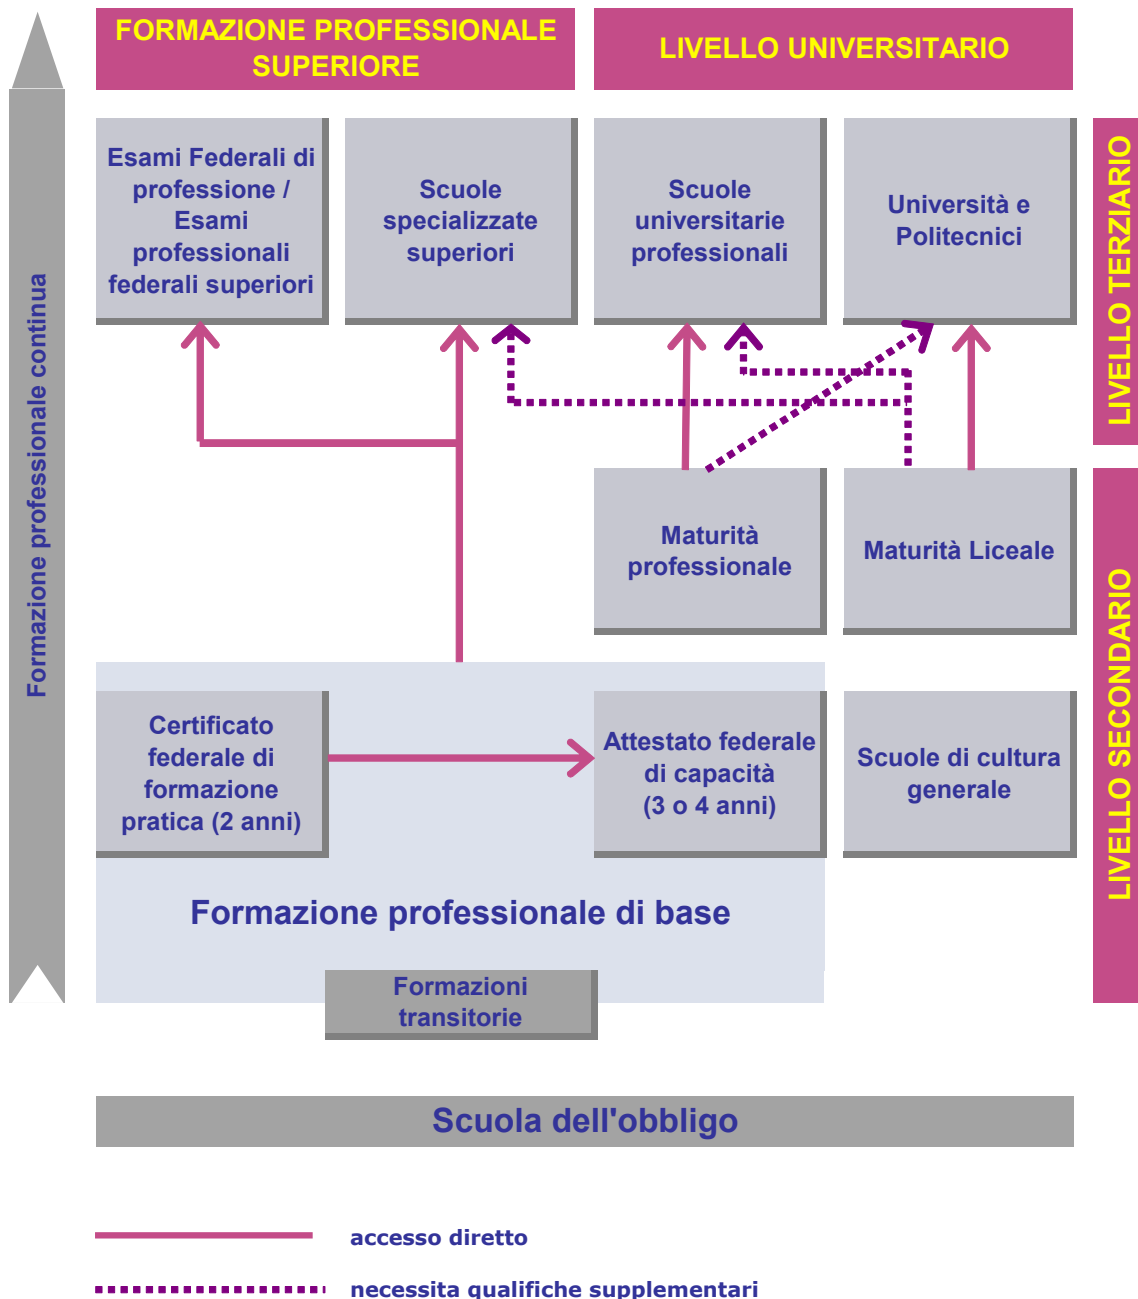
FORMAZIONE PROFESSIONALE SUPERIORE

LIVELLO UNIVERSITARIO

Formazione professionale continua

Esami Federali di professione / Esami professionali federali superiori

Scuole specializzate superiori

Scuole universitarie professionali

Università e Politecnici

LIVELLO TERZIARIO

Maturità professionale

Maturità Liceale

LIVELLO SECONDARIO

Certificato federale di formazione pratica (2 anni)

Attestato federale di capacità (3 o 4 anni)

Scuole di cultura generale

Formazione professionale di base

Formazioni transitorie

Scuola dell'obbligo

accesso diretto

necessita qualifiche supplementari